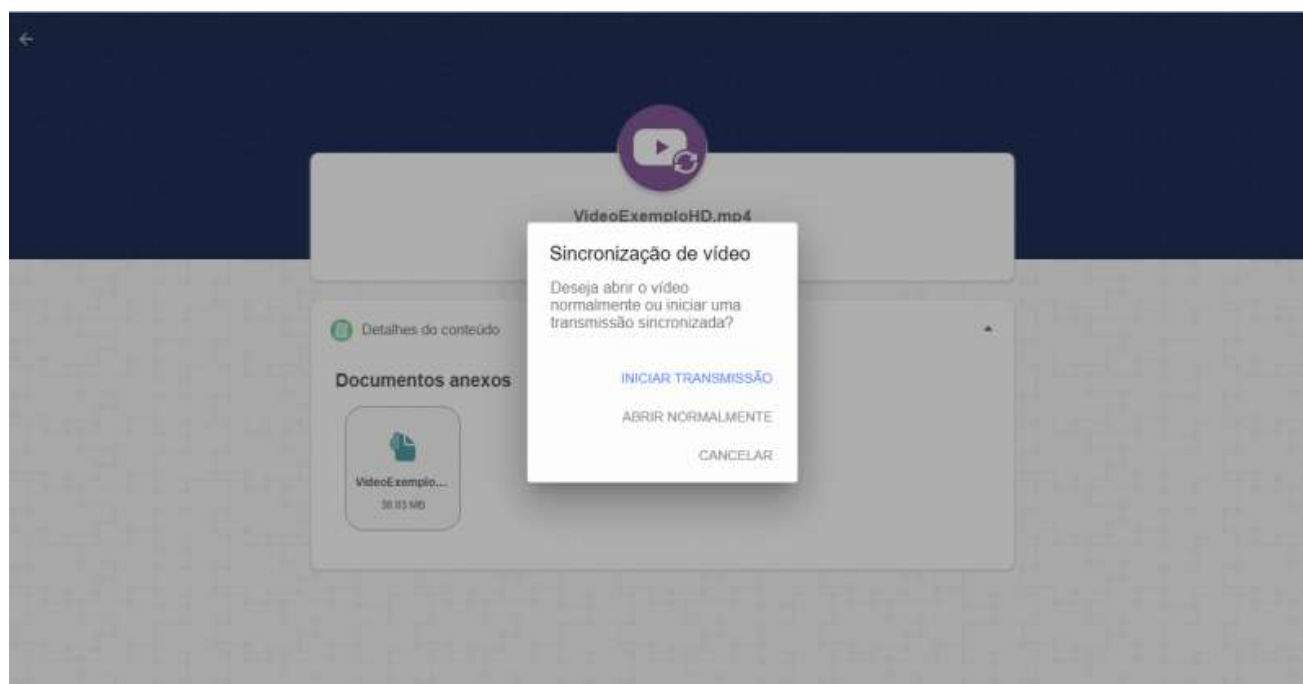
VideoExemploHD.mp4

Detalhes do conteúdo

Documentos anexos

VideoExemplo...
38.83 MB

Sincronização de vídeo

Deseja abrir o vídeo normalmente ou iniciar uma transmissão sincronizada?

INICIAR TRANSMISSÃO

ABRIR NORMALMENTE

CANCELAR